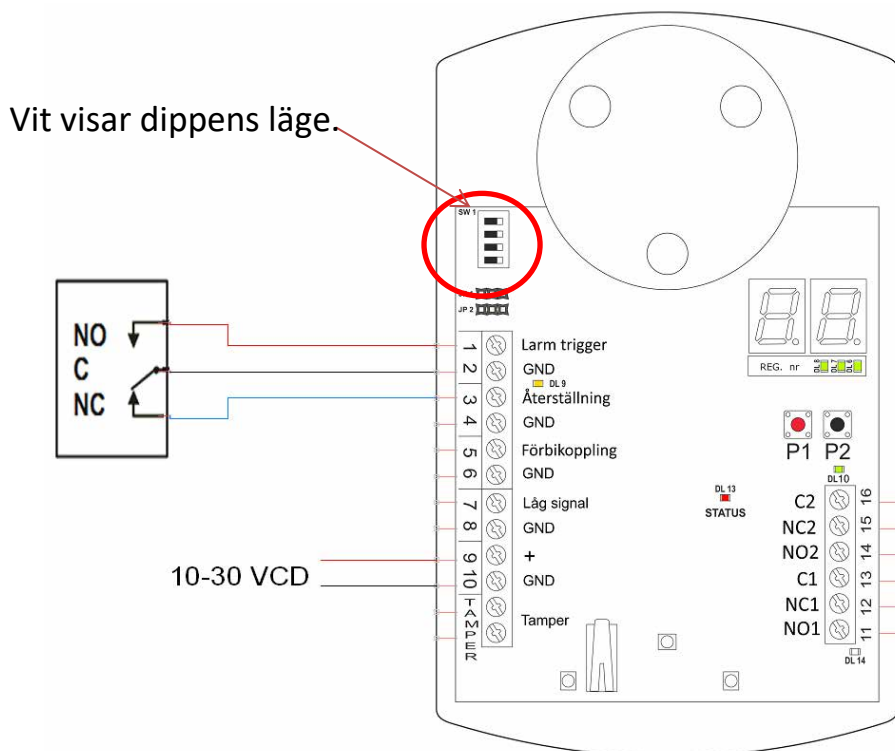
Vit visar dippens läge.

SW 1

JP 1
JP 2

NO
C
NC

1 Larm trigger
2 GND
DL 9
3 Återställning
4 GND
5 Förbikoppling
6 GND
7 Låg signal
8 GND
9 +
10 GND
TAMPER Tamper

10-30 VCD

REG. nr
DL 8 DL 7 DL 6

P1 P2
DL10

DL 13
STATUS

C2 16
NC2 15
NO2 14
C1 13
NC1 12
NO1 11
DL 14